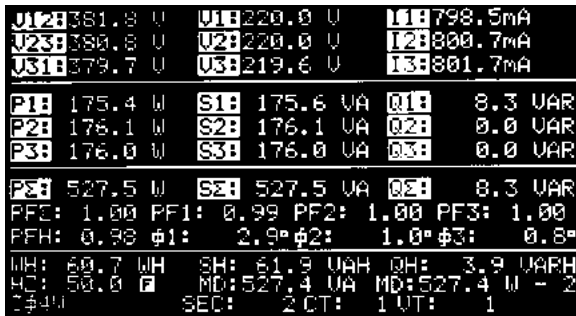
V12: 381.8 V   V1: 220.0 V   I1: 798.5mA
V23: 380.8 V   V2: 220.0 V   I2: 800.7mA
V31: 379.7 V   V3: 219.6 V   I3: 801.7mA

P1: 175.4 W   S1: 175.6 VA   Q1: 8.3 VAR
P2: 176.1 W   S2: 176.1 VA   Q2: 0.0 VAR
P3: 176.0 W   S3: 176.0 VA   Q3: 0.0 VAR

PΣ: 527.5 W   SΣ: 527.5 VA   QΣ: 8.3 VAR
PFΣ: 1.00 PF1: 0.99 PF2: 1.00 PF3: 1.00
PFH: 0.98 ϕ1: 2.9° ϕ2: 1.0° ϕ3: 0.8°
WH: 60.7 WH   SH: 61.9 VAH   QH: 3.9 VARH
HZ: 50.0 F   MD: 527.4 VA   MD: 527.4 W - 2
3ϕ4W   SEC: 2 CT: 1 VT: 1